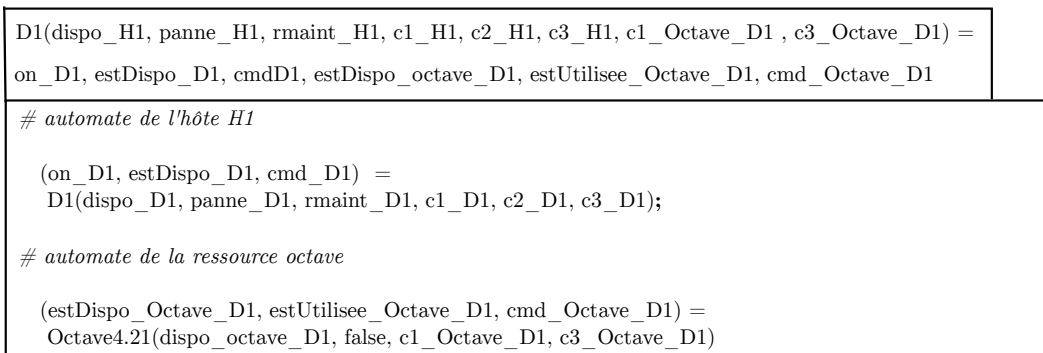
D1(dispo_H1, panne_H1, rmaint_H1, c1_H1, c2_H1, c3_H1, c1_Octave_D1 , c3_Octave_D1) =

on_D1, estDispo_D1, cmdD1, estDispo_octave_D1, estUtilisee_Octave_D1, cmd_Octave_D1

# automate de l'hôte H1

(on_D1, estDispo_D1, cmd_D1) =
D1(dispo_D1, panne_D1, rmaint_D1, c1_D1, c2_D1, c3_D1);

# automate de la ressource octave

(estDispo_Octave_D1, estUtilisee_Octave_D1, cmd_Octave_D1) =
Octave4.21(dispo_octave_D1, false, c1_Octave_D1, c3_Octave_D1)